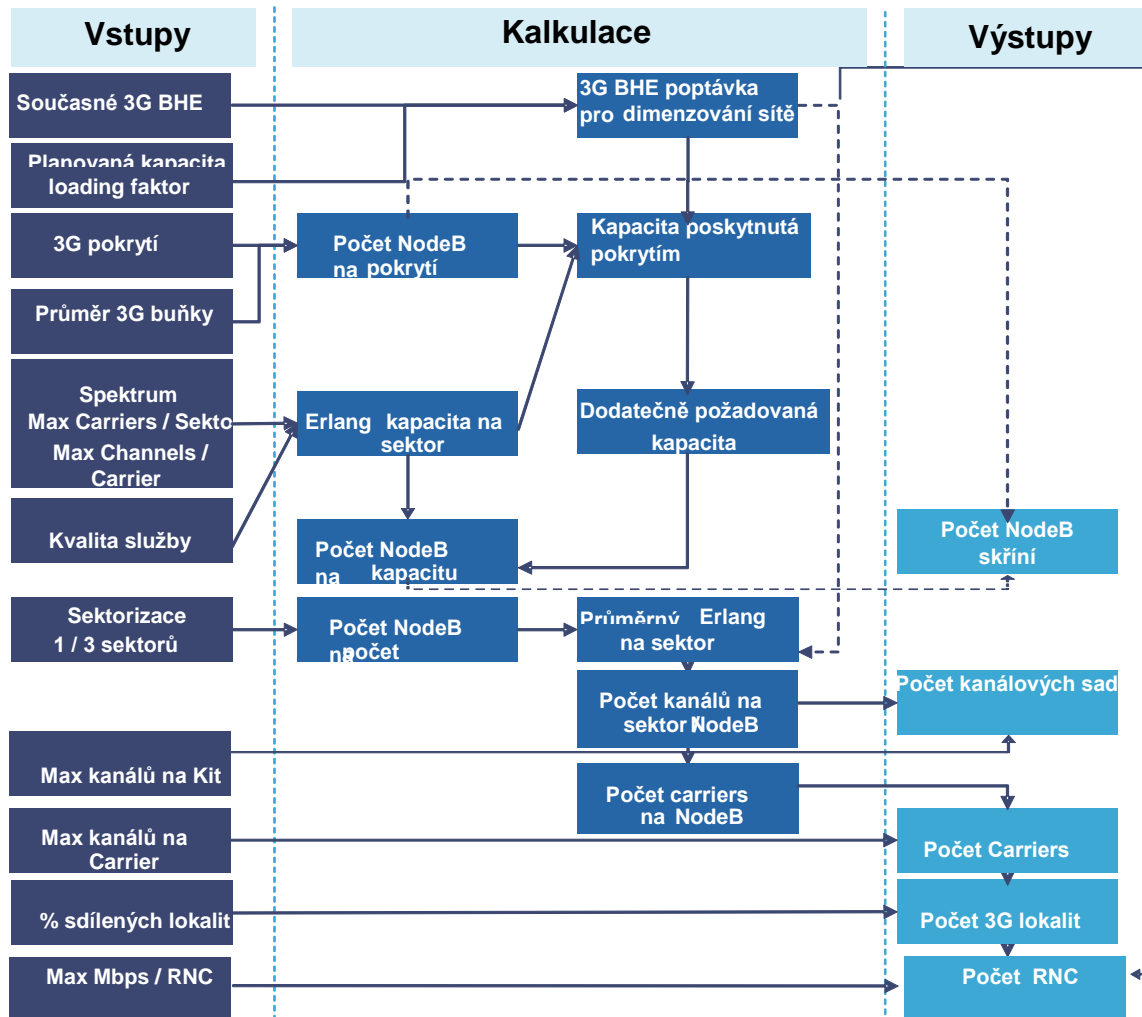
Vstupy

Kalkulace

Výstupy

Současné 3G BHE

Planovaná kapacita loading faktor

3G pokrytí

Průměr 3G buňky

Spektrum Max Carriers / Sekto Max Channels / Carrier

Kvalita služby

Sektorizace 1 / 3 sektorů

Max kanálů na Kit

Max kanálů na Carrier

% sdílených lokalit

Max Mbps / RNC

3G BHE poptávka pro dimenzování sítě

Počet NodeB na pokrytí

Kapacita poskytnutá pokrytím

Erlang kapacita na sektor

Dodatečně požadovaná kapacita

Počet NodeB na kapacitu

Počet NodeB na počet

Průměrný Erlang na sektor

Počet kanálů na sektor NodeB

Počet carriers na NodeB

Počet NodeB skříní

Počet kanálových sad

Počet Carriers

Počet 3G lokalit

Počet RNC